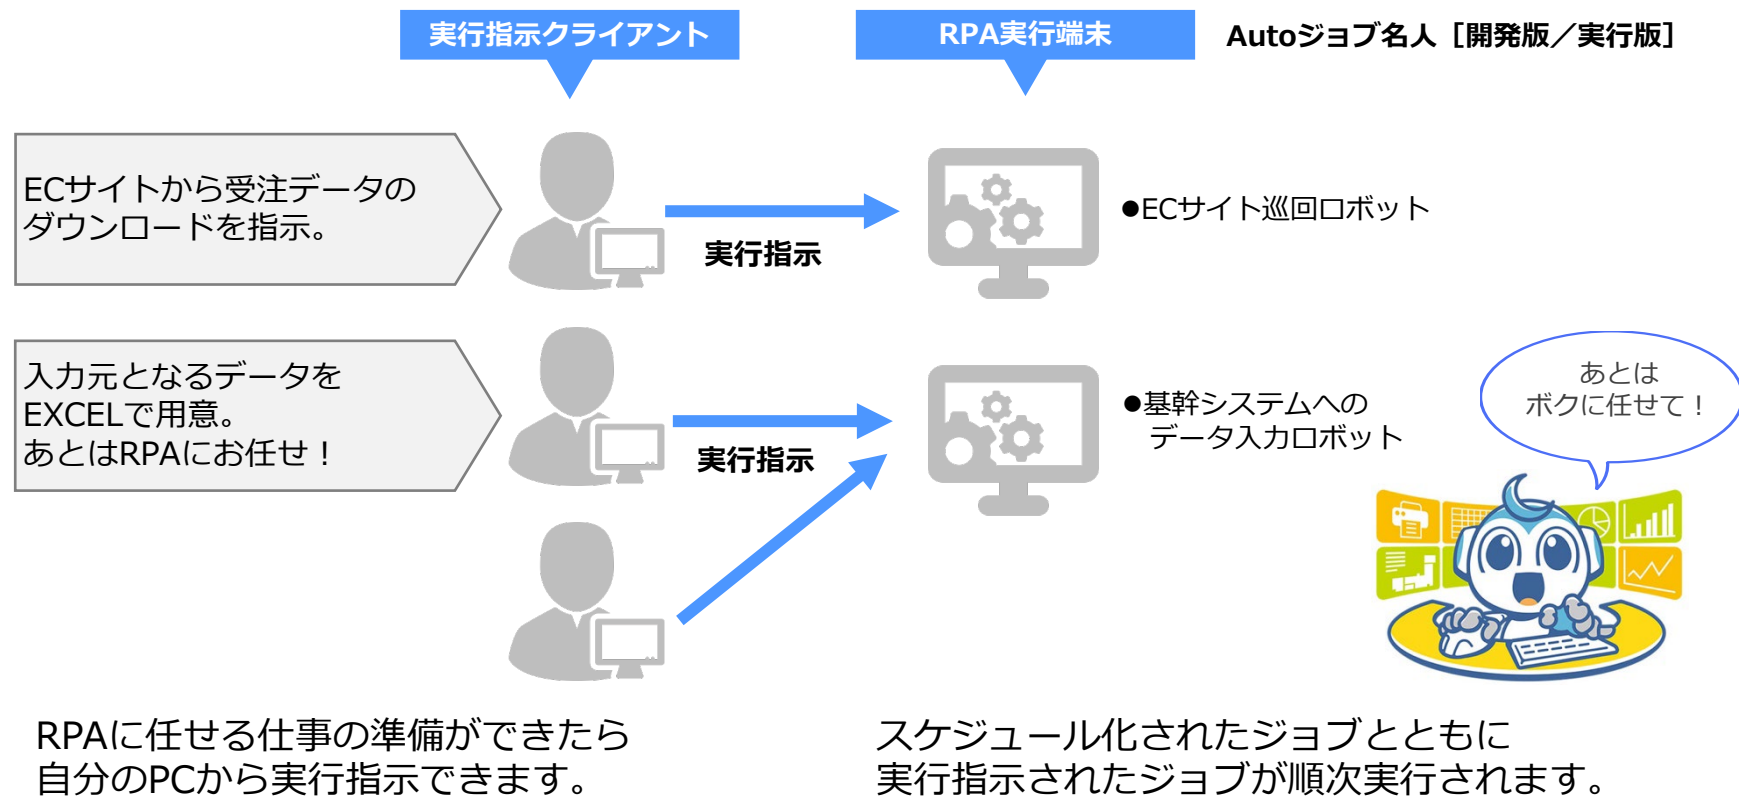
実行指示クライアント

RPA実行端末

Autoジョブ名人［開発版／実行版］

ECサイトから受注データのダウンロードを指示。

実行指示

●ECサイト巡回ロボット

入力元となるデータをEXCELで用意。あとはRPAにお任せ！

実行指示

●基幹システムへの
データ入力ロボット

あとは
ボクに任せて！

RPAに任せる仕事の準備ができたら自分のPCから実行指示できます。

スケジュール化されたジョブとともに実行指示されたジョブが順次実行されます。